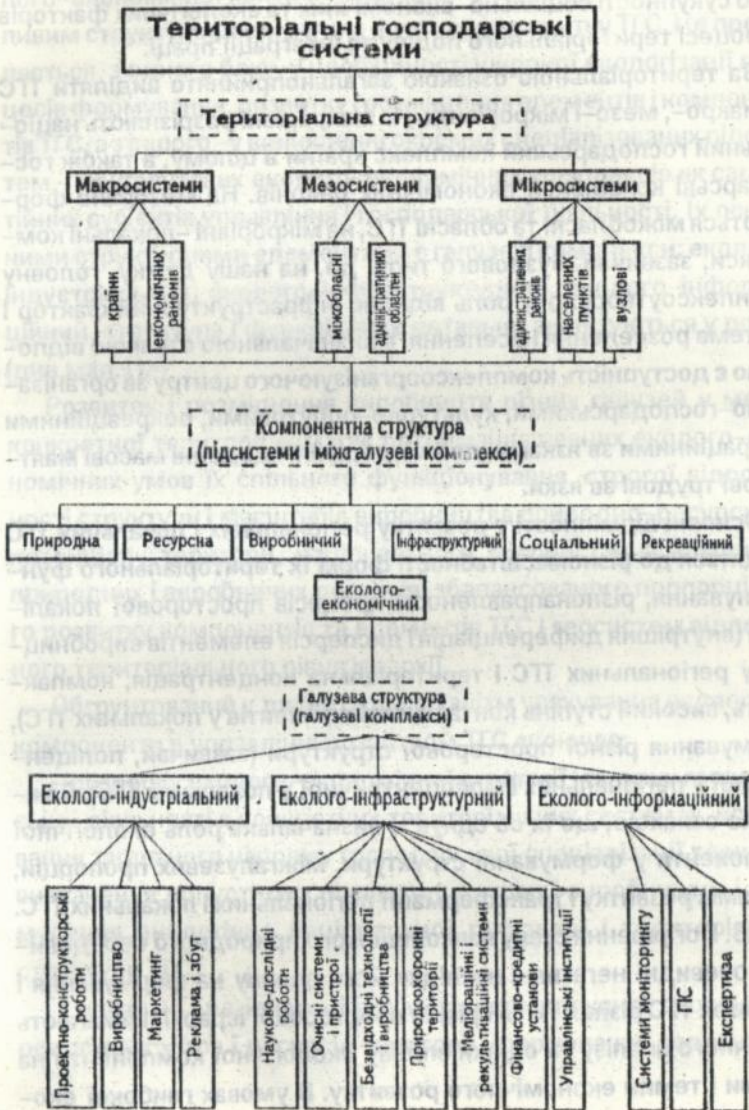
Територіальні господарські системи

Територіальна структура

Макросистеми

Мезосистеми

Мікросистеми

країни

економічних районів

міжобласні

адміністративних областей

адміністративних районів

населених пунктів

вузлові

Компонентна структура (підсистеми і міжгалузеві комплекси)

Природна

Ресурсна

Виробничий

Інфраструктурний

Соціальний

Рекреаційний

Еколого-економічний

Галузева структура (галузеві комплекси)

Еколого-індустріальний

Еколого-інфраструктурний

Еколого-інформаційний

Проектно-конструкторські роботи

Виробництво

Маркетинг

Реклама і збут

Науково-дослідні роботи

Очисні системи і пристрої

Безвідходні технології і виробництва

Природоохоронні території

Меліоративні і рекультиваційні системи

Фінансово-кредитні установи

Управлінські інституції

Системи моніторингу

ГІС

Експертиза